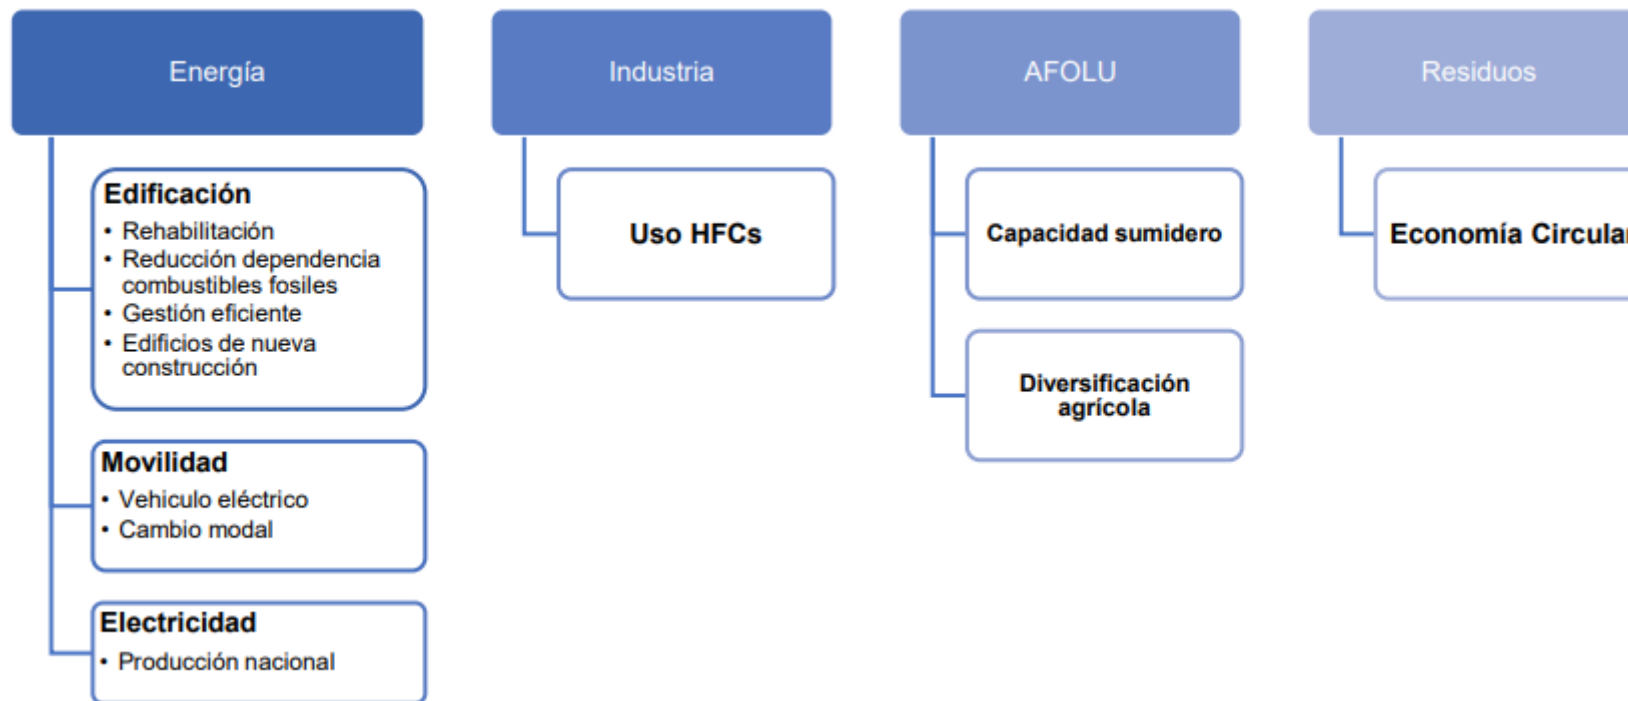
Energía

Edificación
• Rehabilitación
• Reducción dependencia combustibles fosiles
• Gestión eficiente
• Edificios de nueva construcción

Movilidad
• Vehiculo eléctrico
• Cambio modal

Electricidad
• Producción nacional

Industria

Uso HFCs

AFOLU

Capacidad sumidero

Diversificación agrícola

Residuos

Economía Circula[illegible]